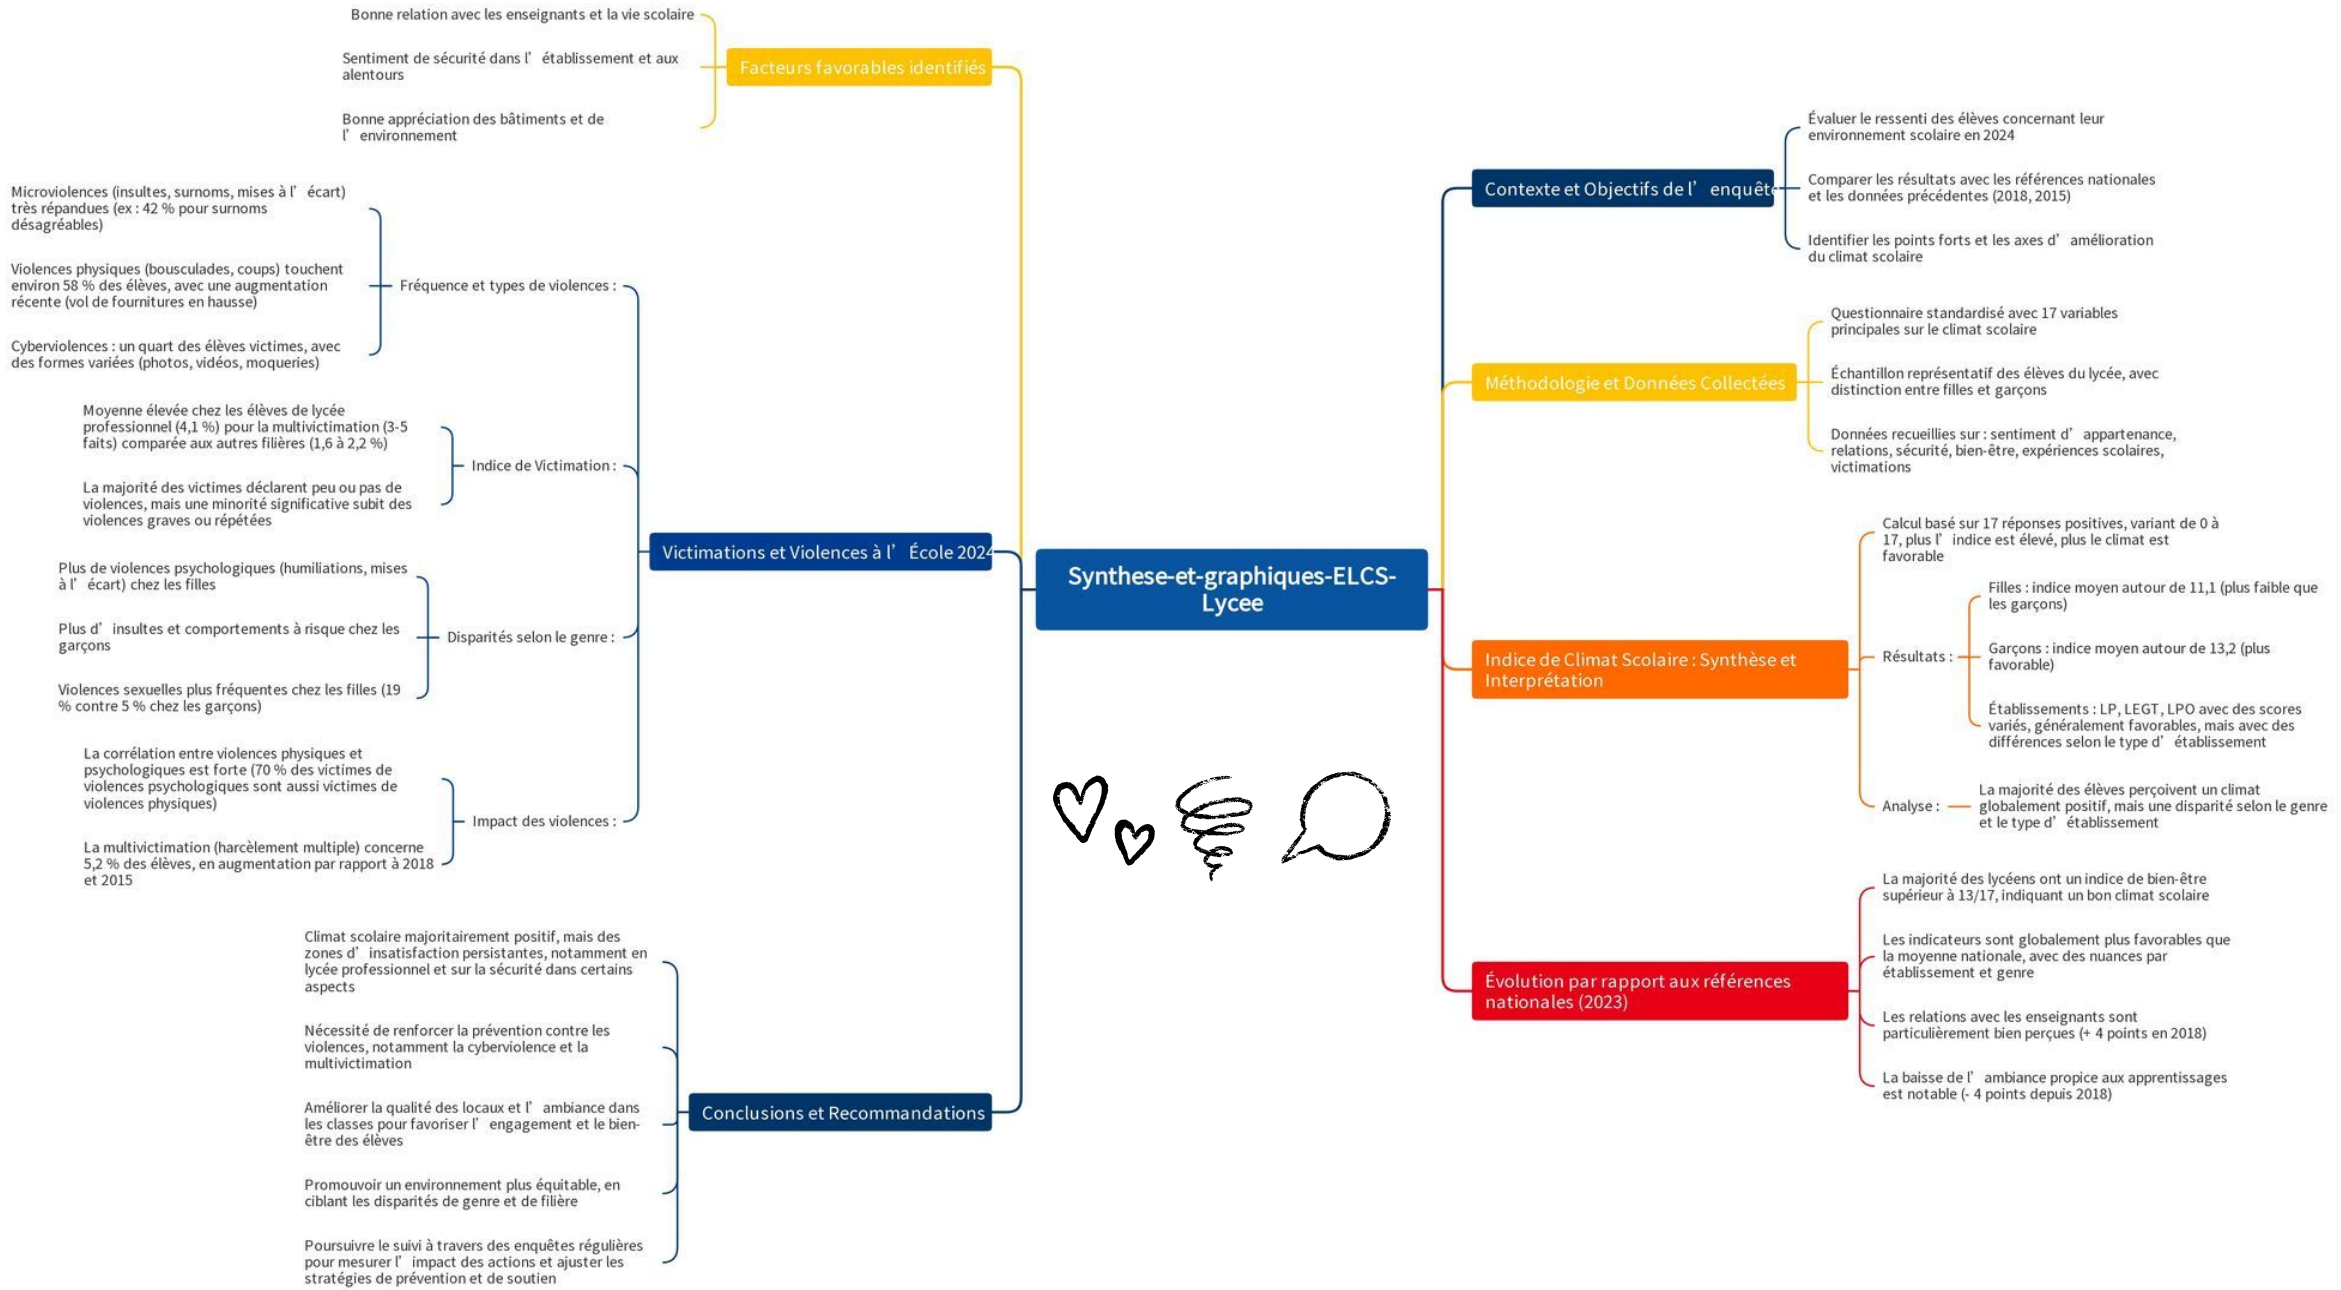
Synthese-et-graphiques-ELCS-Lycee

Facteurs favorables identifiés

Bonne relation avec les enseignants et la vie scolaire

Sentiment de sécurité dans l' établissement et aux alentours

Bonne appréciation des bâtiments et de l' environnement

Victimations et Violences à l' École 2024

Fréquence et types de violences :

Microviolences (insultes, surnoms, mises à l' écart) très répandues (ex : 42 % pour surnoms désagréables)

Violences physiques (bousculades, coups) touchent environ 58 % des élèves, avec une augmentation récente (vol de fournitures en hausse)

Cyberviolences : un quart des élèves victimes, avec des formes variées (photos, vidéos, moqueries)

Indice de Victimation :

Moyenne élevée chez les élèves de lycée professionnel (4,1 %) pour la multivictimation (3-5 faits) comparée aux autres filières (1,6 à 2,2 %)

La majorité des victimes déclarent peu ou pas de violences, mais une minorité significative subit des violences graves ou répétées

Disparités selon le genre :

Plus de violences psychologiques (humiliations, mises à l' écart) chez les filles

Plus d' insultes et comportements à risque chez les garçons

Violences sexuelles plus fréquentes chez les filles (19 % contre 5 % chez les garçons)

Impact des violences :

La corrélation entre violences physiques et psychologiques est forte (70 % des victimes de violences psychologiques sont aussi victimes de violences physiques)

La multivictimation (harcèlement multiple) concerne 5,2 % des élèves, en augmentation par rapport à 2018 et 2015

Conclusions et Recommandations

Climat scolaire majoritairement positif, mais des zones d' insatisfaction persistantes, notamment en lycée professionnel et sur la sécurité dans certains aspects

Nécessité de renforcer la prévention contre les violences, notamment la cyberviolence et la multivictimation

Améliorer la qualité des locaux et l' ambiance dans les classes pour favoriser l' engagement et le bien-être des élèves

Promouvoir un environnement plus équitable, en ciblant les disparités de genre et de filière

Poursuivre le suivi à travers des enquêtes régulières pour mesurer l' impact des actions et ajuster les stratégies de prévention et de soutien

Contexte et Objectifs de l' enquête

Évaluer le ressenti des élèves concernant leur environnement scolaire en 2024

Comparer les résultats avec les références nationales et les données précédentes (2018, 2015)

Identifier les points forts et les axes d' amélioration du climat scolaire

Méthodologie et Données Collectées

Questionnaire standardisé avec 17 variables principales sur le climat scolaire

Échantillon représentatif des élèves du lycée, avec distinction entre filles et garçons

Données recueillies sur : sentiment d' appartenance, relations, sécurité, bien-être, expériences scolaires, victimations

Indice de Climat Scolaire : Synthèse et Interprétation

Calcul basé sur 17 réponses positives, variant de 0 à 17, plus l' indice est élevé, plus le climat est favorable

Résultats :

Filles : indice moyen autour de 11,1 (plus faible que les garçons)

Garçons : indice moyen autour de 13,2 (plus favorable)

Établissements : LP, LEGT, LPO avec des scores variés, généralement favorables, mais avec des différences selon le type d' établissement

Analyse :

La majorité des élèves perçoivent un climat globalement positif, mais une disparité selon le genre et le type d' établissement

Évolution par rapport aux références nationales (2023)

La majorité des lycéens ont un indice de bien-être supérieur à 13/17, indiquant un bon climat scolaire

Les indicateurs sont globalement plus favorables que la moyenne nationale, avec des nuances par établissement et genre

Les relations avec les enseignants sont particulièrement bien perçues (+ 4 points en 2018)

La baisse de l' ambiance propice aux apprentissages est notable (- 4 points depuis 2018)